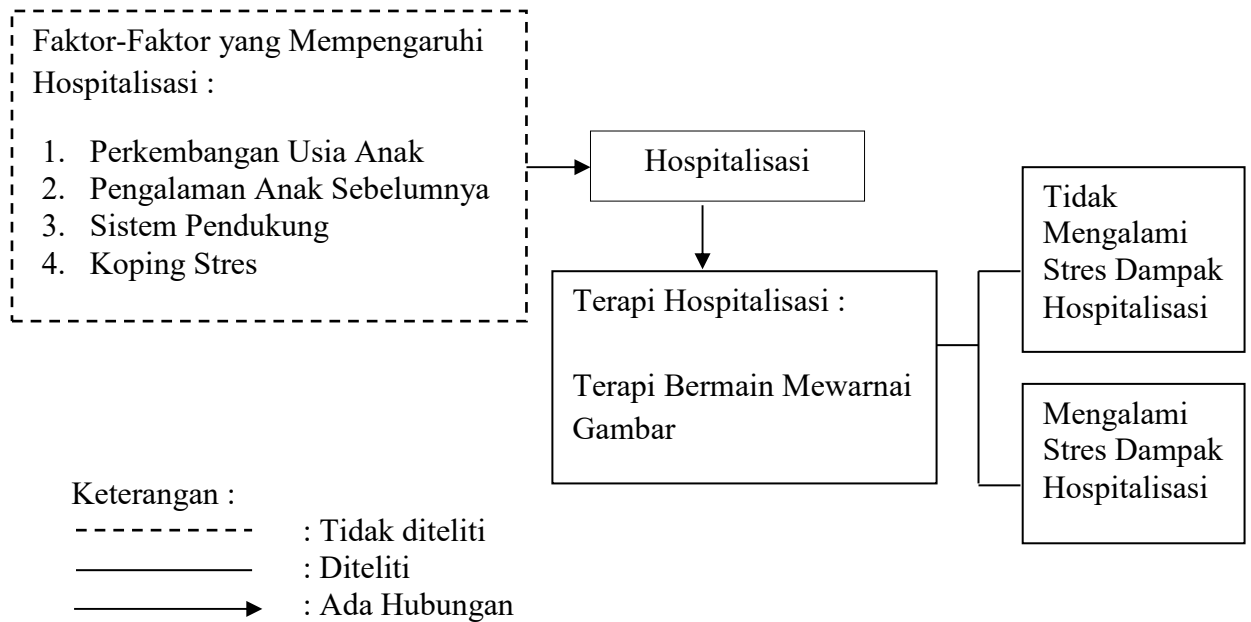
Faktor-Faktor yang Mempengaruhi Hospitalisasi :

1. Perkembangan Usia Anak
2. Pengalaman Anak Sebelumnya
3. Sistem Pendukung
4. Koping Stres

Hospitalisasi

Terapi Hospitalisasi :

Terapi Bermain Mewarnai Gambar

Tidak Mengalami Stres Dampak Hospitalisasi

Mengalami Stres Dampak Hospitalisasi

Keterangan :
: Tidak diteliti
: Diteliti
: Ada Hubungan